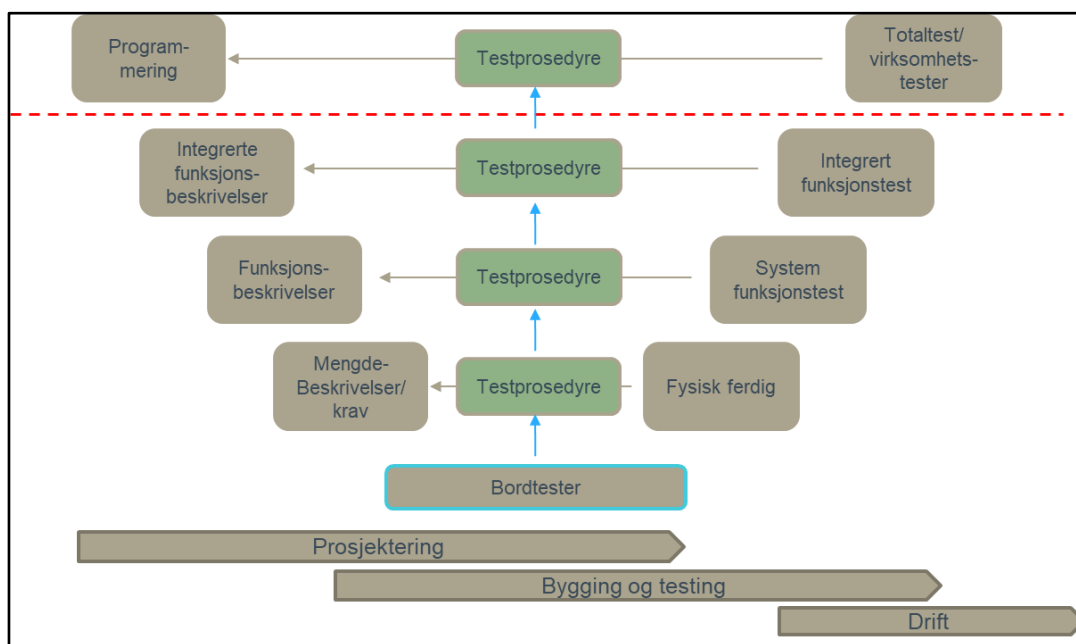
Programmering

Testprosedyre

Totaltest/ virksomhetstester

Integrerte funksjonsbeskrivelser

Testprosedyre

Integrert funksjonstest

Funksjonsbeskrivelser

Testprosedyre

System funksjonstest

Mengde-Beskrivelser/ krav

Testprosedyre

Fysisk ferdig

Bordtester

Prosjektering

Bygging og testing

Drift